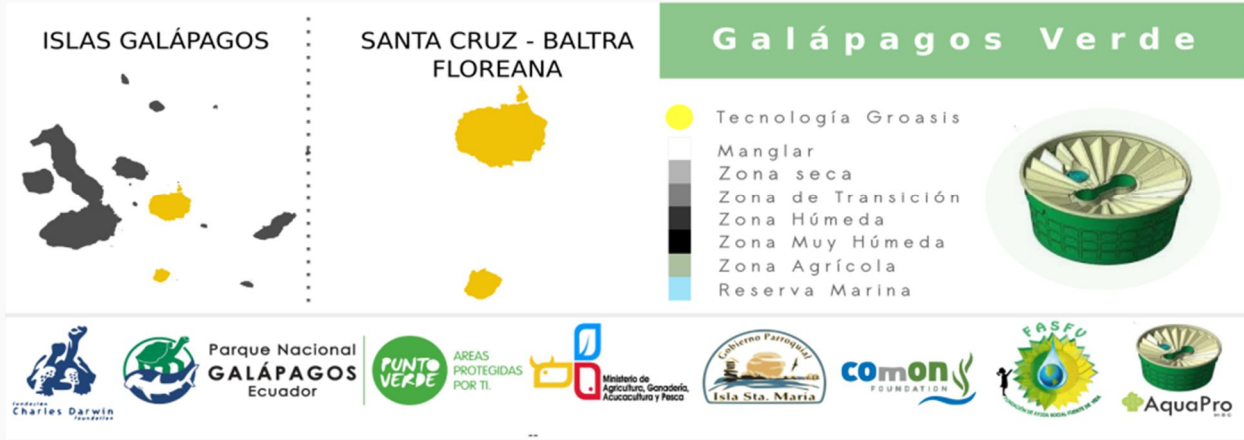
ISLAS GALÁPAGOS

SANTA CRUZ - BALTRA FLOREANA

Galápagos Verde

Tecnología Groasis
Manglar
Zona seca
Zona de Transición
Zona Húmeda
Zona Muy Húmeda
Zona Agrícola
Reserva Marina

fundación Charles Darwin foundation

Parque Nacional GALÁPAGOS Ecuador

PUNTO VERDE

AREAS PROTEGIDAS POR TI.

Ministerio de Agricultura, Ganadería, Acuacultura y Pesca

Gobierno Parroquial Isla Sta. María

COMON FOUNDATION

FASFV

AquaPro